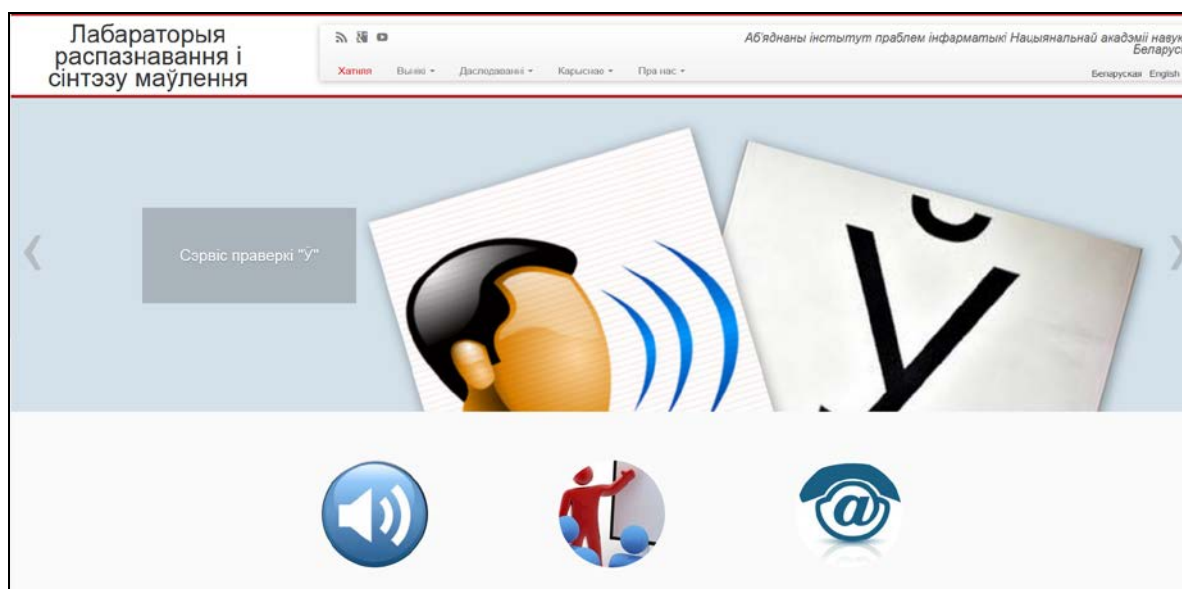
Лабараторыя распазнавання і сінтэзу маўлення

Аб'яднаны інстытут праблем інфарматыкі Нацыянальнай акадэміі навук Беларусі

Хатняя Вынікі ▾ Даследаванні ▾ Карысная ▾ Пра нас ▾

Беларуская English

Сэрвіс праверкі "Ў"

Ў